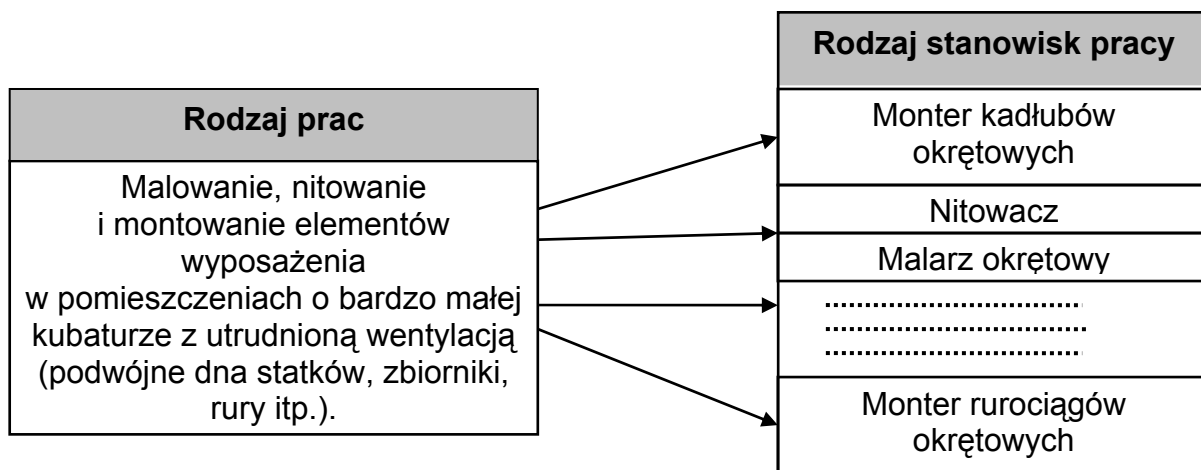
Rodzaj prac

Malowanie, nitowanie i montowanie elementów wyposażenia w pomieszczeniach o bardzo małej kubaturze z utrudnioną wentylacją (podwójne dna statków, zbiorniki, rury itp.).

Rodzaj stanowisk pracy

Monter kadłubów okrętowych

Nitowacz

Malarz okrętowy

..............................
..............................
..............................

Monter rurociągów okrętowych